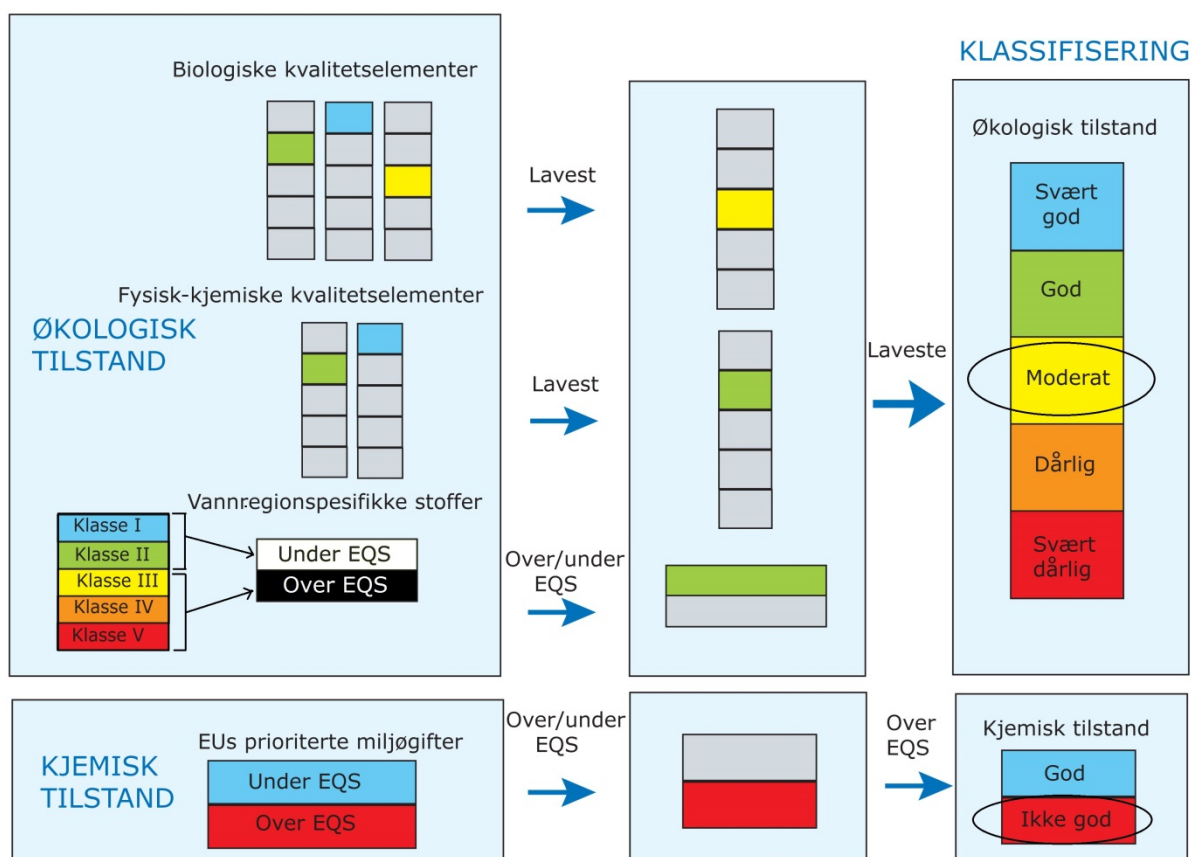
KLASSIFISERING

Biologiske kvalitetselementer

Fysisk-kjemiske kvalitetselementer

ØKOLOGISK TILSTAND

Vannregionspesifikke stoffer

Klasse I
Klasse II
Klasse III
Klasse IV
Klasse V

Under EQS
Over EQS

Lavest

Lavest

Over/under EQS

Laveste

Økologisk tilstand

Svært god
God
Moderat
Dårlig
Svært dårlig

KJEMISK TILSTAND

EUs prioriterte miljøgifter

Under EQS
Over EQS

Over/under EQS

Over EQS

Kjemisk tilstand

God
Ikke god